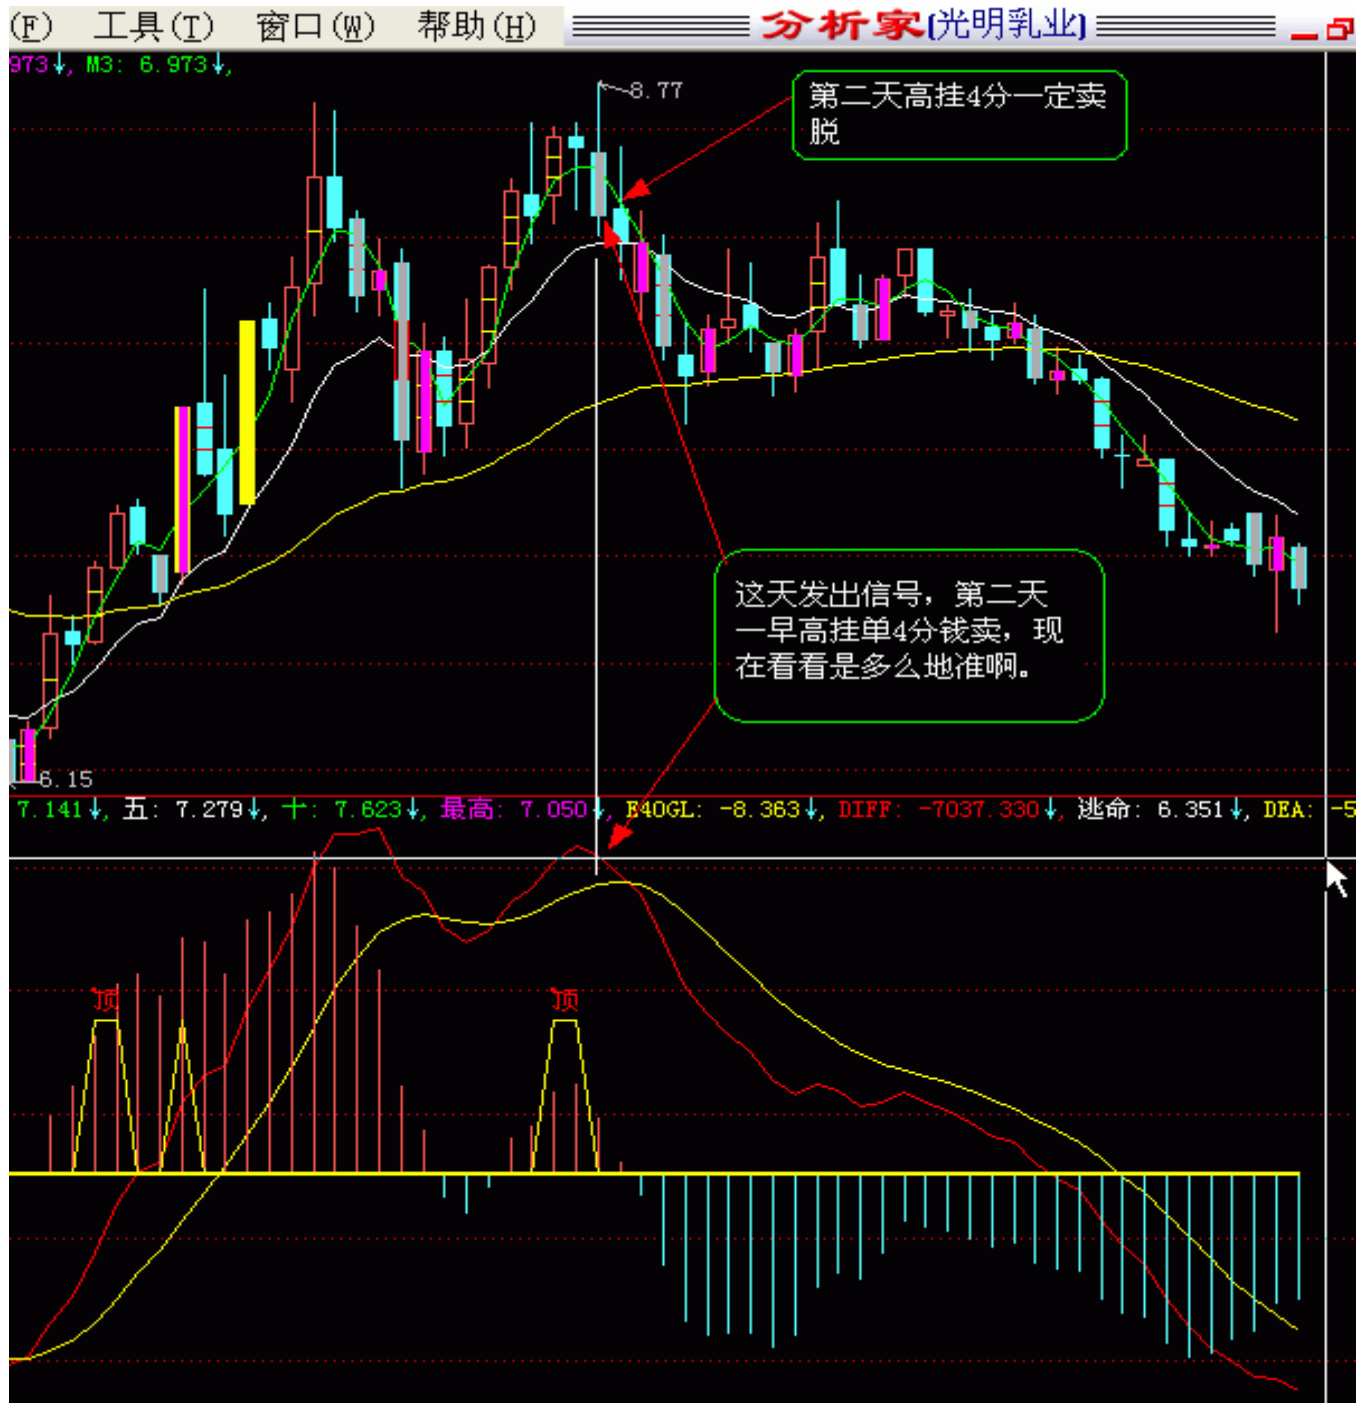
(F) 工具(T) 窗口(W) 帮助(H) 分析家[光明乳业]

973↓, M3: 6.973↓,

8.77

第二天高挂4分一定卖脱

这天发出信号，第二天一早高挂单4分钱卖，现在看看是多么地准啊。

6.15

7.141↓, 五: 7.279↓, 十: 7.623↓, 最高: 7.050↓, E40GL: -8.363↓, DIFF: -7037.330↓, 逃命: 6.351↓, DEA: -5

顶

顶